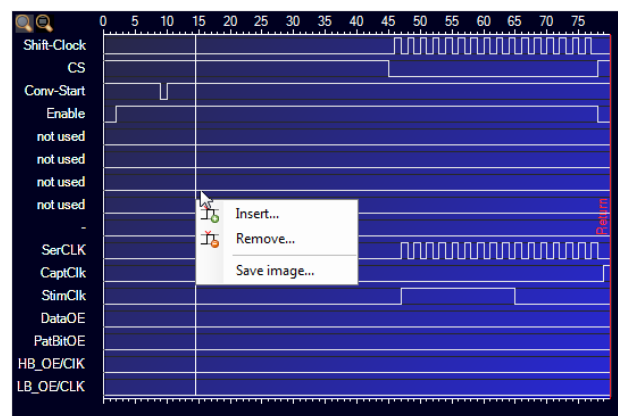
0 5 10 15 20 25 30 35 40 45 50 55 60 65 70 75

Shift-Clock
CS
Conv-Start
Enable
not used
not used
not used
not used
-
SerCLK
CaptClk
StimClk
DataOE
PatBitOE
HB_OE/CIK
LB_OE/CLK

Insert...
Remove...
Save image...

Return